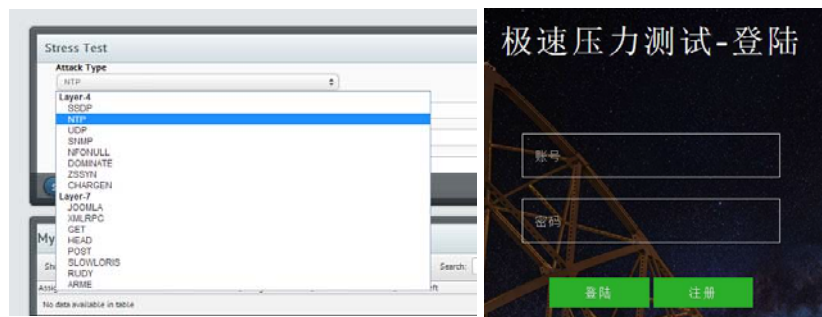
Stress Test

Attack Type

NTP

Layer-4
SSDP
NTP
UDP
SNMP
NFONULL
DOMINATE
ZSSYN
CHARGEN
Layer-7
JOOMLA
XMLRPC
GET
HEAD
POST
SLOWLORIS
RUDY
ARME

My

Sh

Search:

No data available in table

极速压力测试-登陆

账号

密码

登陆

注册